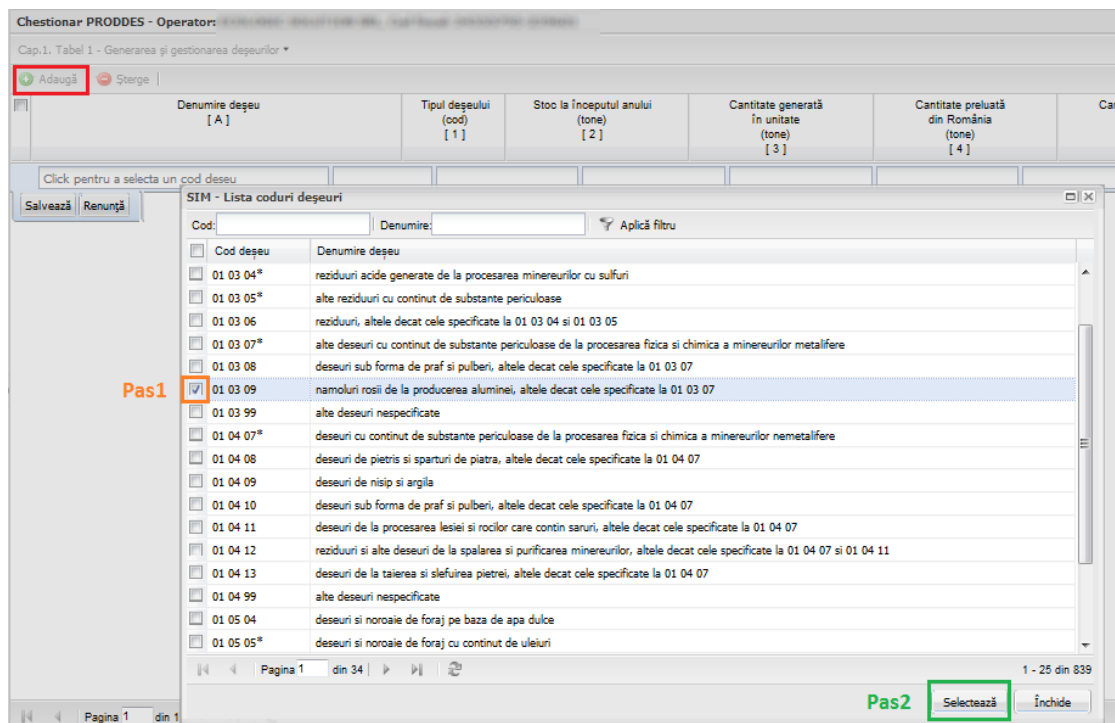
Chestionar PRODDES - Operator: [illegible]

Cap.1. Tabel 1 - Generarea şi gestionarea deşeurilor ▾

Adaugă   Şterge

| Denumire deşeu [ A ] | Tipul deşeului (cod) [ 1 ] | Stoc la începutul anului (tone) [ 2 ] | Cantitate generată în unitate (tone) [ 3 ] | Cantitate preluată din România (tone) [ 4 ] | Ca |
|---|---|---|---|---|---|
| Click pentru a selecta un cod deseu | | | | | |

Salvează   Renunţă

SIM - Lista coduri deşeuri

Cod:   Denumire:   Aplică filtru

| Cod deşeu | Denumire deşeu |
|---|---|
| 01 03 04* | reziduuri acide generate de la procesarea minereurilor cu sulfuri |
| 01 03 05* | alte reziduuri cu continut de substante periculoase |
| 01 03 06 | reziduuri, altele decat cele specificate la 01 03 04 si 01 03 05 |
| 01 03 07* | alte deseuri cu continut de substante periculoase de la procesarea fizica si chimica a minereurilor metalifere |
| 01 03 08 | deseuri sub forma de praf si pulberi, altele decat cele specificate la 01 03 07 |
| 01 03 09 | namoluri rosii de la producerea aluminei, altele decat cele specificate la 01 03 07 |
| 01 03 99 | alte deseuri nespecificate |
| 01 04 07* | deseuri cu continut de substante periculoase de la procesarea fizica si chimica a minereurilor nemetalifere |
| 01 04 08 | deseuri de pietris si sparturi de piatra, altele decat cele specificate la 01 04 07 |
| 01 04 09 | deseuri de nisip si argila |
| 01 04 10 | deseuri sub forma de praf si pulberi, altele decat cele specificate la 01 04 07 |
| 01 04 11 | deseuri de la procesarea lesiei si rocilor care contin saruri, altele decat cele specificate la 01 04 07 |
| 01 04 12 | reziduuri si alte deseuri de la spalarea si purificarea minereurilor, altele decat cele specificate la 01 04 07 si 01 04 11 |
| 01 04 13 | deseuri de la taierea si slefuirea pietrei, altele decat cele specificate la 01 04 07 |
| 01 04 99 | alte deseuri nespecificate |
| 01 05 04 | deseuri si noroaie de foraj pe baza de apa dulce |
| 01 05 05* | deseuri si noroaie de foraj cu continut de uleiuri |

Pas1

Pagina 1 din 34   1 - 25 din 839

Pas2   Selectează   Închide

Pagina 1 din 1